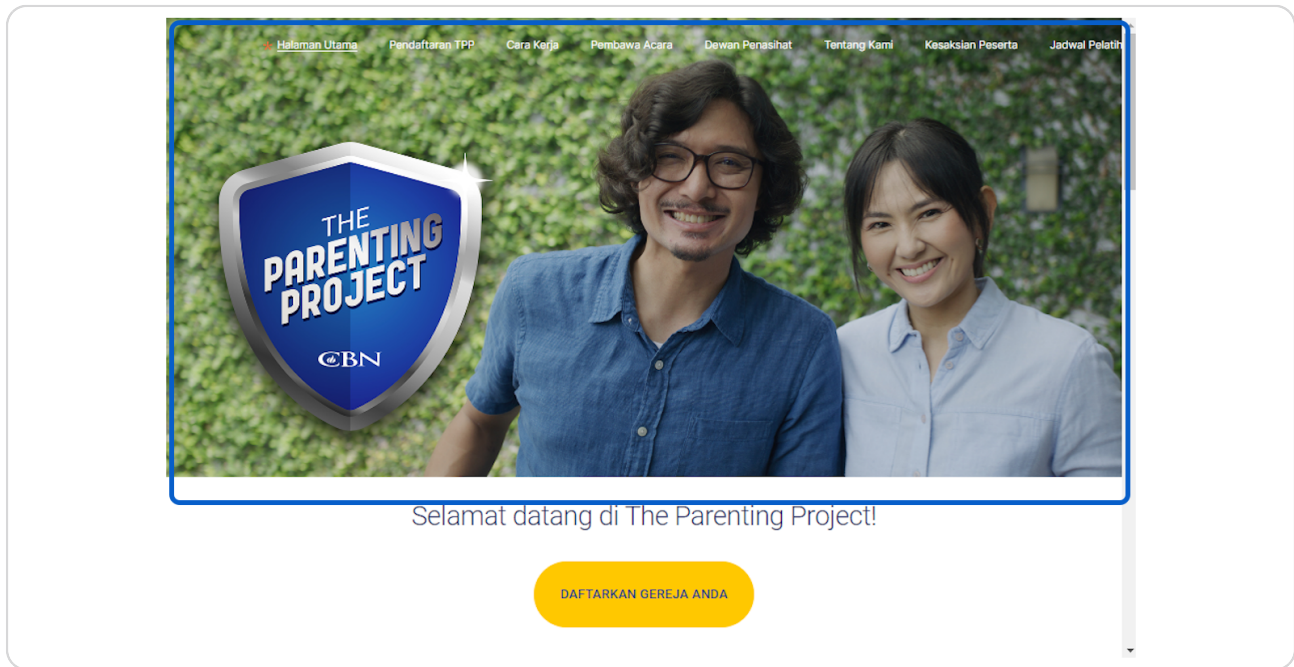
Halaman Utama Pendaftaran TPP Cara Kerja Pembawa Acara Dewan Penasihat Tentang Kami Kesaksian Peserta Jadwal Pelatih

THE PARENTING PROJECT

CBN

Selamat datang di The Parenting Project!

DAFTARKAN GEREJA ANDA